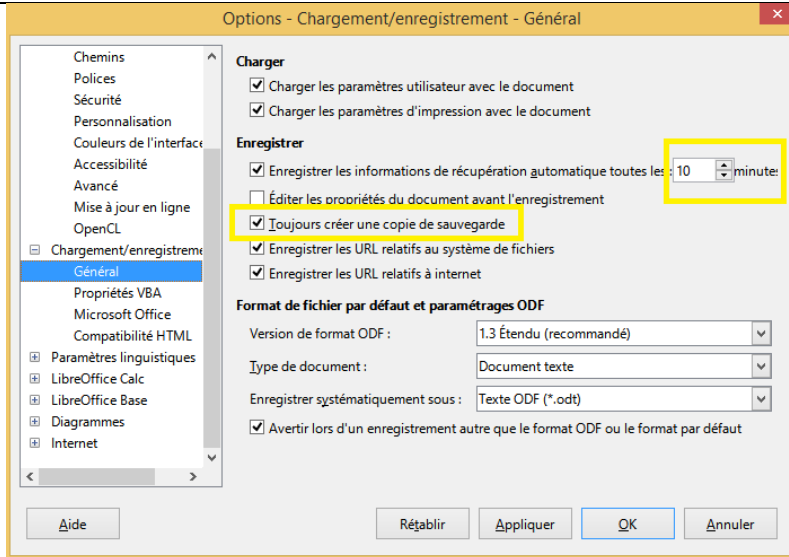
Options - Chargement/enregistrement - Général

Chemins
Polices
Sécurité
Personnalisation
Couleurs de l'interface
Accessibilité
Avancé
Mise à jour en ligne
OpenCL
Chargement/enregistreme
Général
Propriétés VBA
Microsoft Office
Compatibilité HTML
Paramètres linguistiques
LibreOffice Calc
LibreOffice Base
Diagrammes
Internet

Charger
Charger les paramètres utilisateur avec le document
Charger les paramètres d'impression avec le document

Enregistrer
Enregistrer les informations de récupération automatique toutes les 10 minutes
Éditer les propriétés du document avant l'enregistrement
Toujours créer une copie de sauvegarde
Enregistrer les URL relatifs au système de fichiers
Enregistrer les URL relatifs à internet

Format de fichier par défaut et paramétrages ODF
Version de format ODF : 1.3 Étendu (recommandé)
Type de document : Document texte
Enregistrer systématiquement sous : Texte ODF (*.odt)
Avertir lors d'un enregistrement autre que le format ODF ou le format par défaut

Aide
Rétablir
Appliquer
OK
Annuler